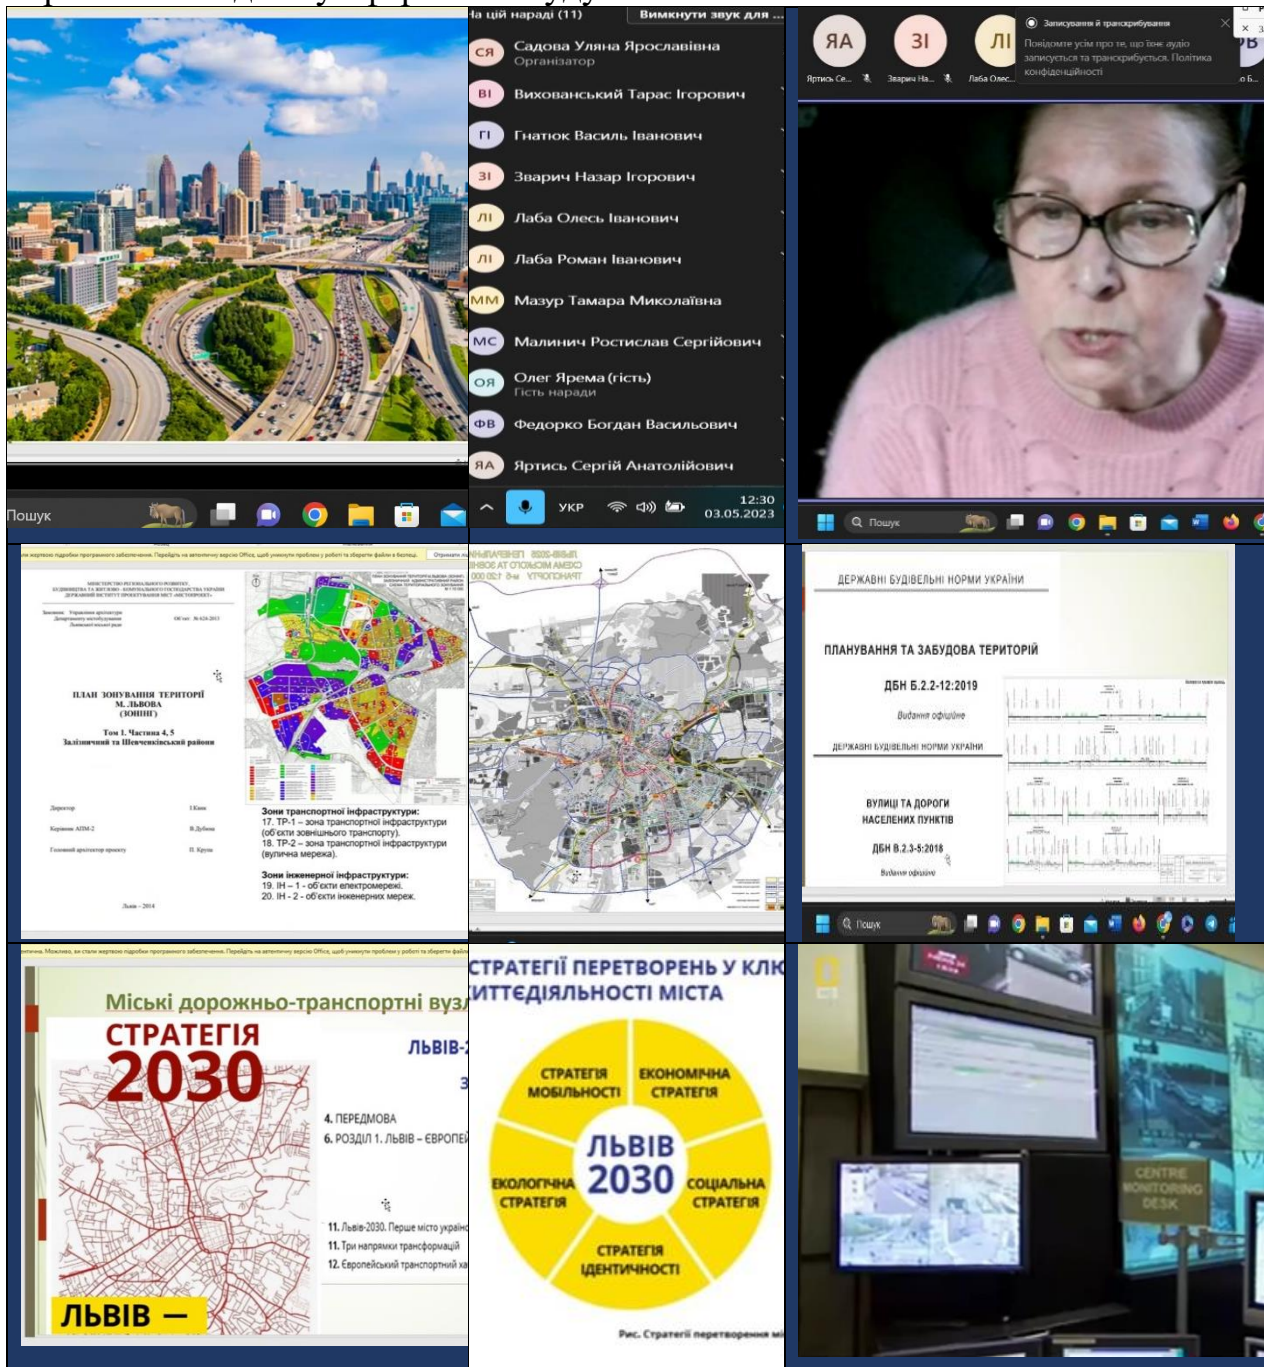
На цій нараді (11)
Вимкнути звук для ...
СЯ Садова Уляна Ярославівна
Організатор
ВІ Вихованський Тарас Ігорович
ГІ Гнатюк Василь Іванович
ЗІ Зварич Назар Ігорович
ЛІ Лаба Олесь Іванович
ЛІ Лаба Роман Іванович
ММ Мазур Тамара Миколаївна
МС Малинич Ростислав Сергійович
ОЯ Олег Ярема (гість)
Гість наради
ФВ Федорко Богдан Васильович
ЯА Яртись Сергій Анатолійович

Пошук
УКР
12:30
03.05.2023

ЯА ЗІ ЛІ
Яртись Се... Зварич На... Лаба Олес...
Записування й транскрибування
Повідомте усім про те, що їхнє аудіо записується та транскрибується. Політика конфіденційності

Пошук

ПЛАН ЗОНУВАННЯ ТЕРИТОРІЇ
М. ЛЬВОВА
(ЗОНІНГ)
Том 1. Частина 4, 5
Залізничний та Шевченківський райони

Зони транспортної інфраструктури:
17. ТР-1 – зона транспортної інфраструктури (об'єкти зовнішнього транспорту).
18. ТР-2 – зона транспортної інфраструктури (вулична мережа).
Зони інженерної інфраструктури:
19. ІН – 1 - об'єкти електромережі.
20. ІН - 2 - об'єкти інженерних мереж.

ДЕРЖАВНІ БУДІВЕЛЬНІ НОРМИ УКРАЇНИ
ПЛАНУВАННЯ ТА ЗАБУДОВА ТЕРИТОРІЙ
ДБН Б.2.2-12:2019
Видання офіційне
ДЕРЖАВНІ БУДІВЕЛЬНІ НОРМИ УКРАЇНИ
ВУЛИЦІ ТА ДОРОГИ НАСЕЛЕНИХ ПУНКТІВ
ДБН В.2.3-5:2018
Видання офіційне

Пошук

Міські дорожньо-транспортні вуз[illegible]
СТРАТЕГІЯ
2030
ЛЬВІВ-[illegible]
4. ПЕРЕДМОВА
6. РОЗДІЛ 1. ЛЬВІВ – ЄВРОПЕЙ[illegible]
11. Львів-2030. Перше місто україн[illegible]
11. Три напрямки трансформацій
12. Європейський транспортний ха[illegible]
ЛЬВІВ –

СТРАТЕГІЇ ПЕРЕТВОРЕНЬ У КЛЮ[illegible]
ЖИТТЄДІЯЛЬНОСТІ МІСТА
СТРАТЕГІЯ МОБІЛЬНОСТІ
ЕКОНОМІЧНА СТРАТЕГІЯ
ЛЬВІВ 2030
ЕКОЛОГІЧНА СТРАТЕГІЯ
СОЦІАЛЬНА СТРАТЕГІЯ
СТРАТЕГІЯ ІДЕНТИЧНОСТІ
Рис. Стратегії перетворення мі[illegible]

CENTRE MONITORING DESK